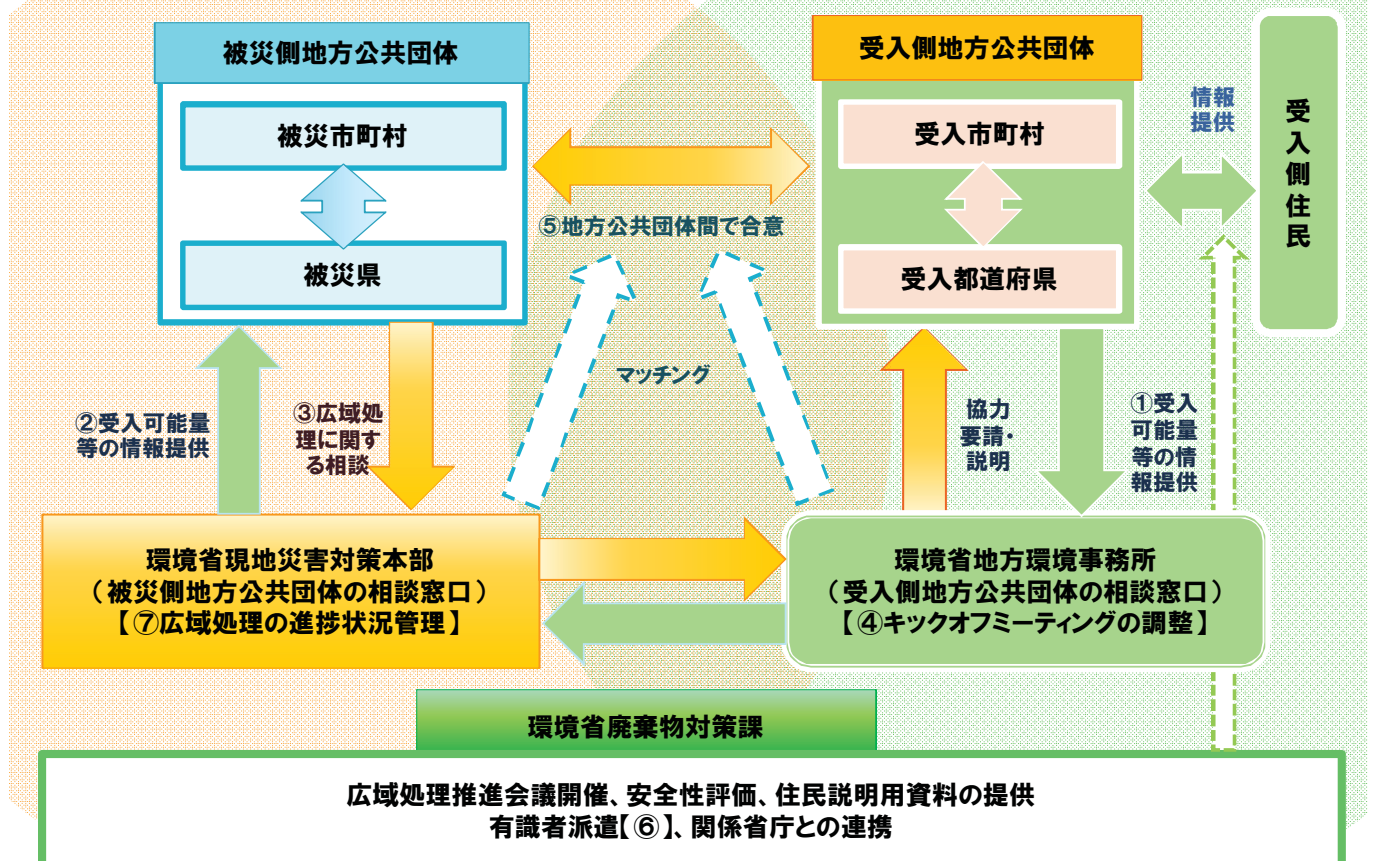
被災側地方公共団体

被災市町村

被災県

受入側地方公共団体

受入市町村

受入都道府県

情報提供

受入側住民

⑤地方公共団体間で合意

マッチング

②受入可能量等の情報提供

③広域処理に関する相談

協力要請・説明

①受入可能量等の情報提供

環境省現地災害対策本部
（被災側地方公共団体の相談窓口）
【⑦広域処理の進捗状況管理】

環境省地方環境事務所
（受入側地方公共団体の相談窓口）
【④キックオフミーティングの調整】

環境省廃棄物対策課

広域処理推進会議開催、安全性評価、住民説明用資料の提供
有識者派遣【⑥】、関係省庁との連携